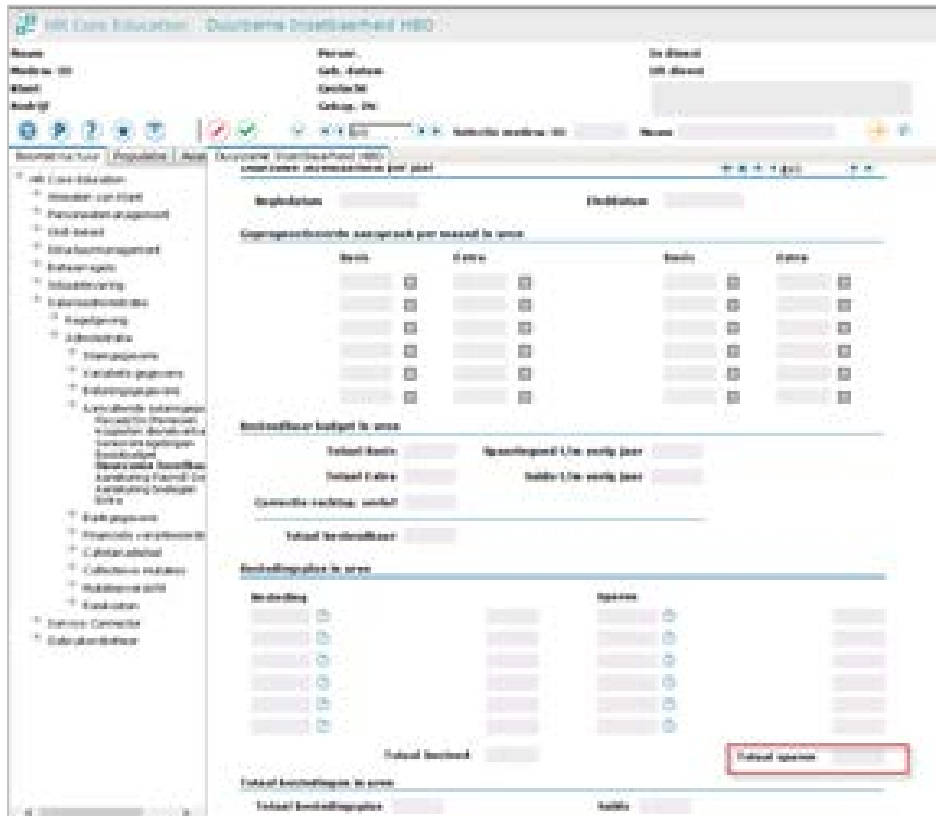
HR Core Education Duurzame inzetbaarheid HBO

Naam
Medew. ID
Klant
Bedrijf

Persoon
Geb. datum
Geslacht
Getrap. (%)

In dienst
Uit dienst

Selectie medew. ID
Naam

Boomstructuur Populaties
Duurzame inzetbaarheid HBO

HR Core Education
Invoeren van front
Personeelsmanagement
Verlof
Inhuurmanagement
Beloningen
Inzetbaarheid
Salarisadministratie
Regelgeving
Administratie
Stamgegevens
Contracts gegevens
Salarisgegevens
Lopende salarisgegevens
Bankgegevens
Financiele verplichtingen
Cafetaria
Collectieve mutaties
Rubriekenoverzicht
Rapportages
Service Connector
Educationbox

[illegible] per jaar

Begindatum
Einddatum

Opgegeven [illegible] aanspraak per maand in uren

Basis
Extra
Basis
Extra

Bestedbaar budget in uren

Totaal Basis
Totaal Extra
Correctie
Spaarlegend t/m vorig jaar
Saldo t/m vorig jaar
Totaal bestedbaar

Bestedingsplan in uren

Besteding
Sparen

Totaal besteed
Totaal sparen

Totaal bestedingen in uren

Totaal bestedingsplan
Saldo